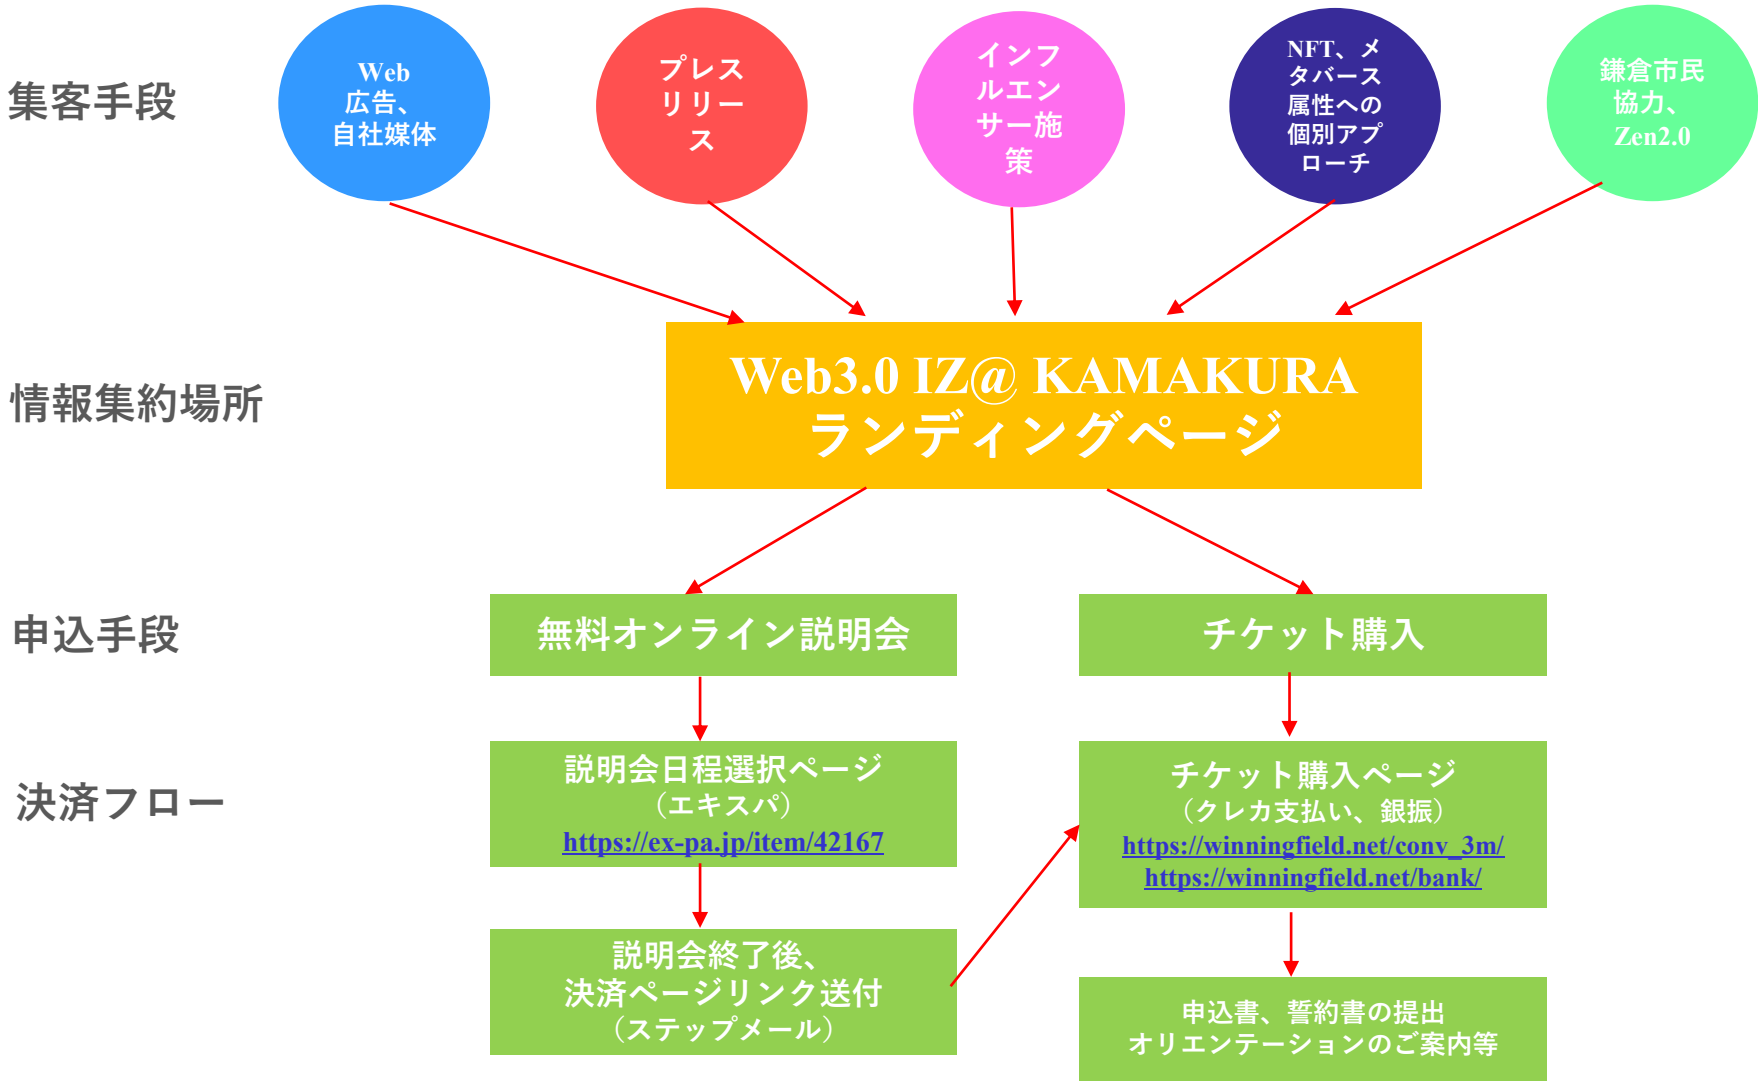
集客手段

Web
広告、
自社媒体

プレス
リリー
ス

インフ
ルエン
サー施
策

NFT、メ
タバース
属性への
個別アプ
ローチ

鎌倉市民
協力、
Zen2.0

情報集約場所

Web3.0 IZ@ KAMAKURA
ランディングページ

申込手段

無料オンライン説明会

チケット購入

決済フロー

説明会日程選択ページ
（エキスパ）
https://ex-pa.jp/item/42167

チケット購入ページ
（クレカ支払い、銀振）
https://winningfield.net/conv_3m/
https://winningfield.net/bank/

説明会終了後、
決済ページリンク送付
（ステップメール）

申込書、誓約書の提出
オリエンテーションのご案内等